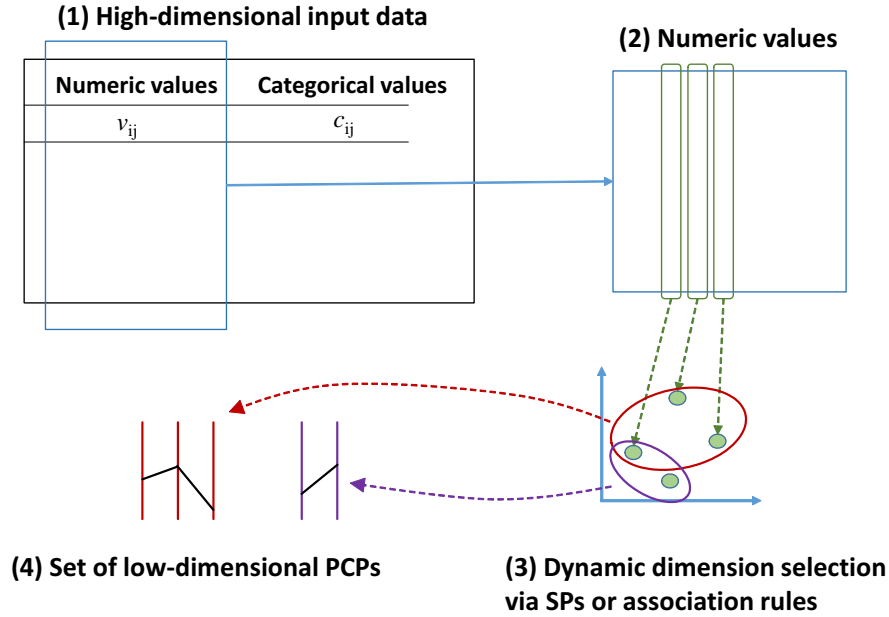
(1) High-dimensional input data

| Numeric values | Categorical values |
|---|---|
| $v_{ij}$ | $c_{ij}$ |

(2) Numeric values

(4) Set of low-dimensional PCPs

(3) Dynamic dimension selection via SPs or association rules